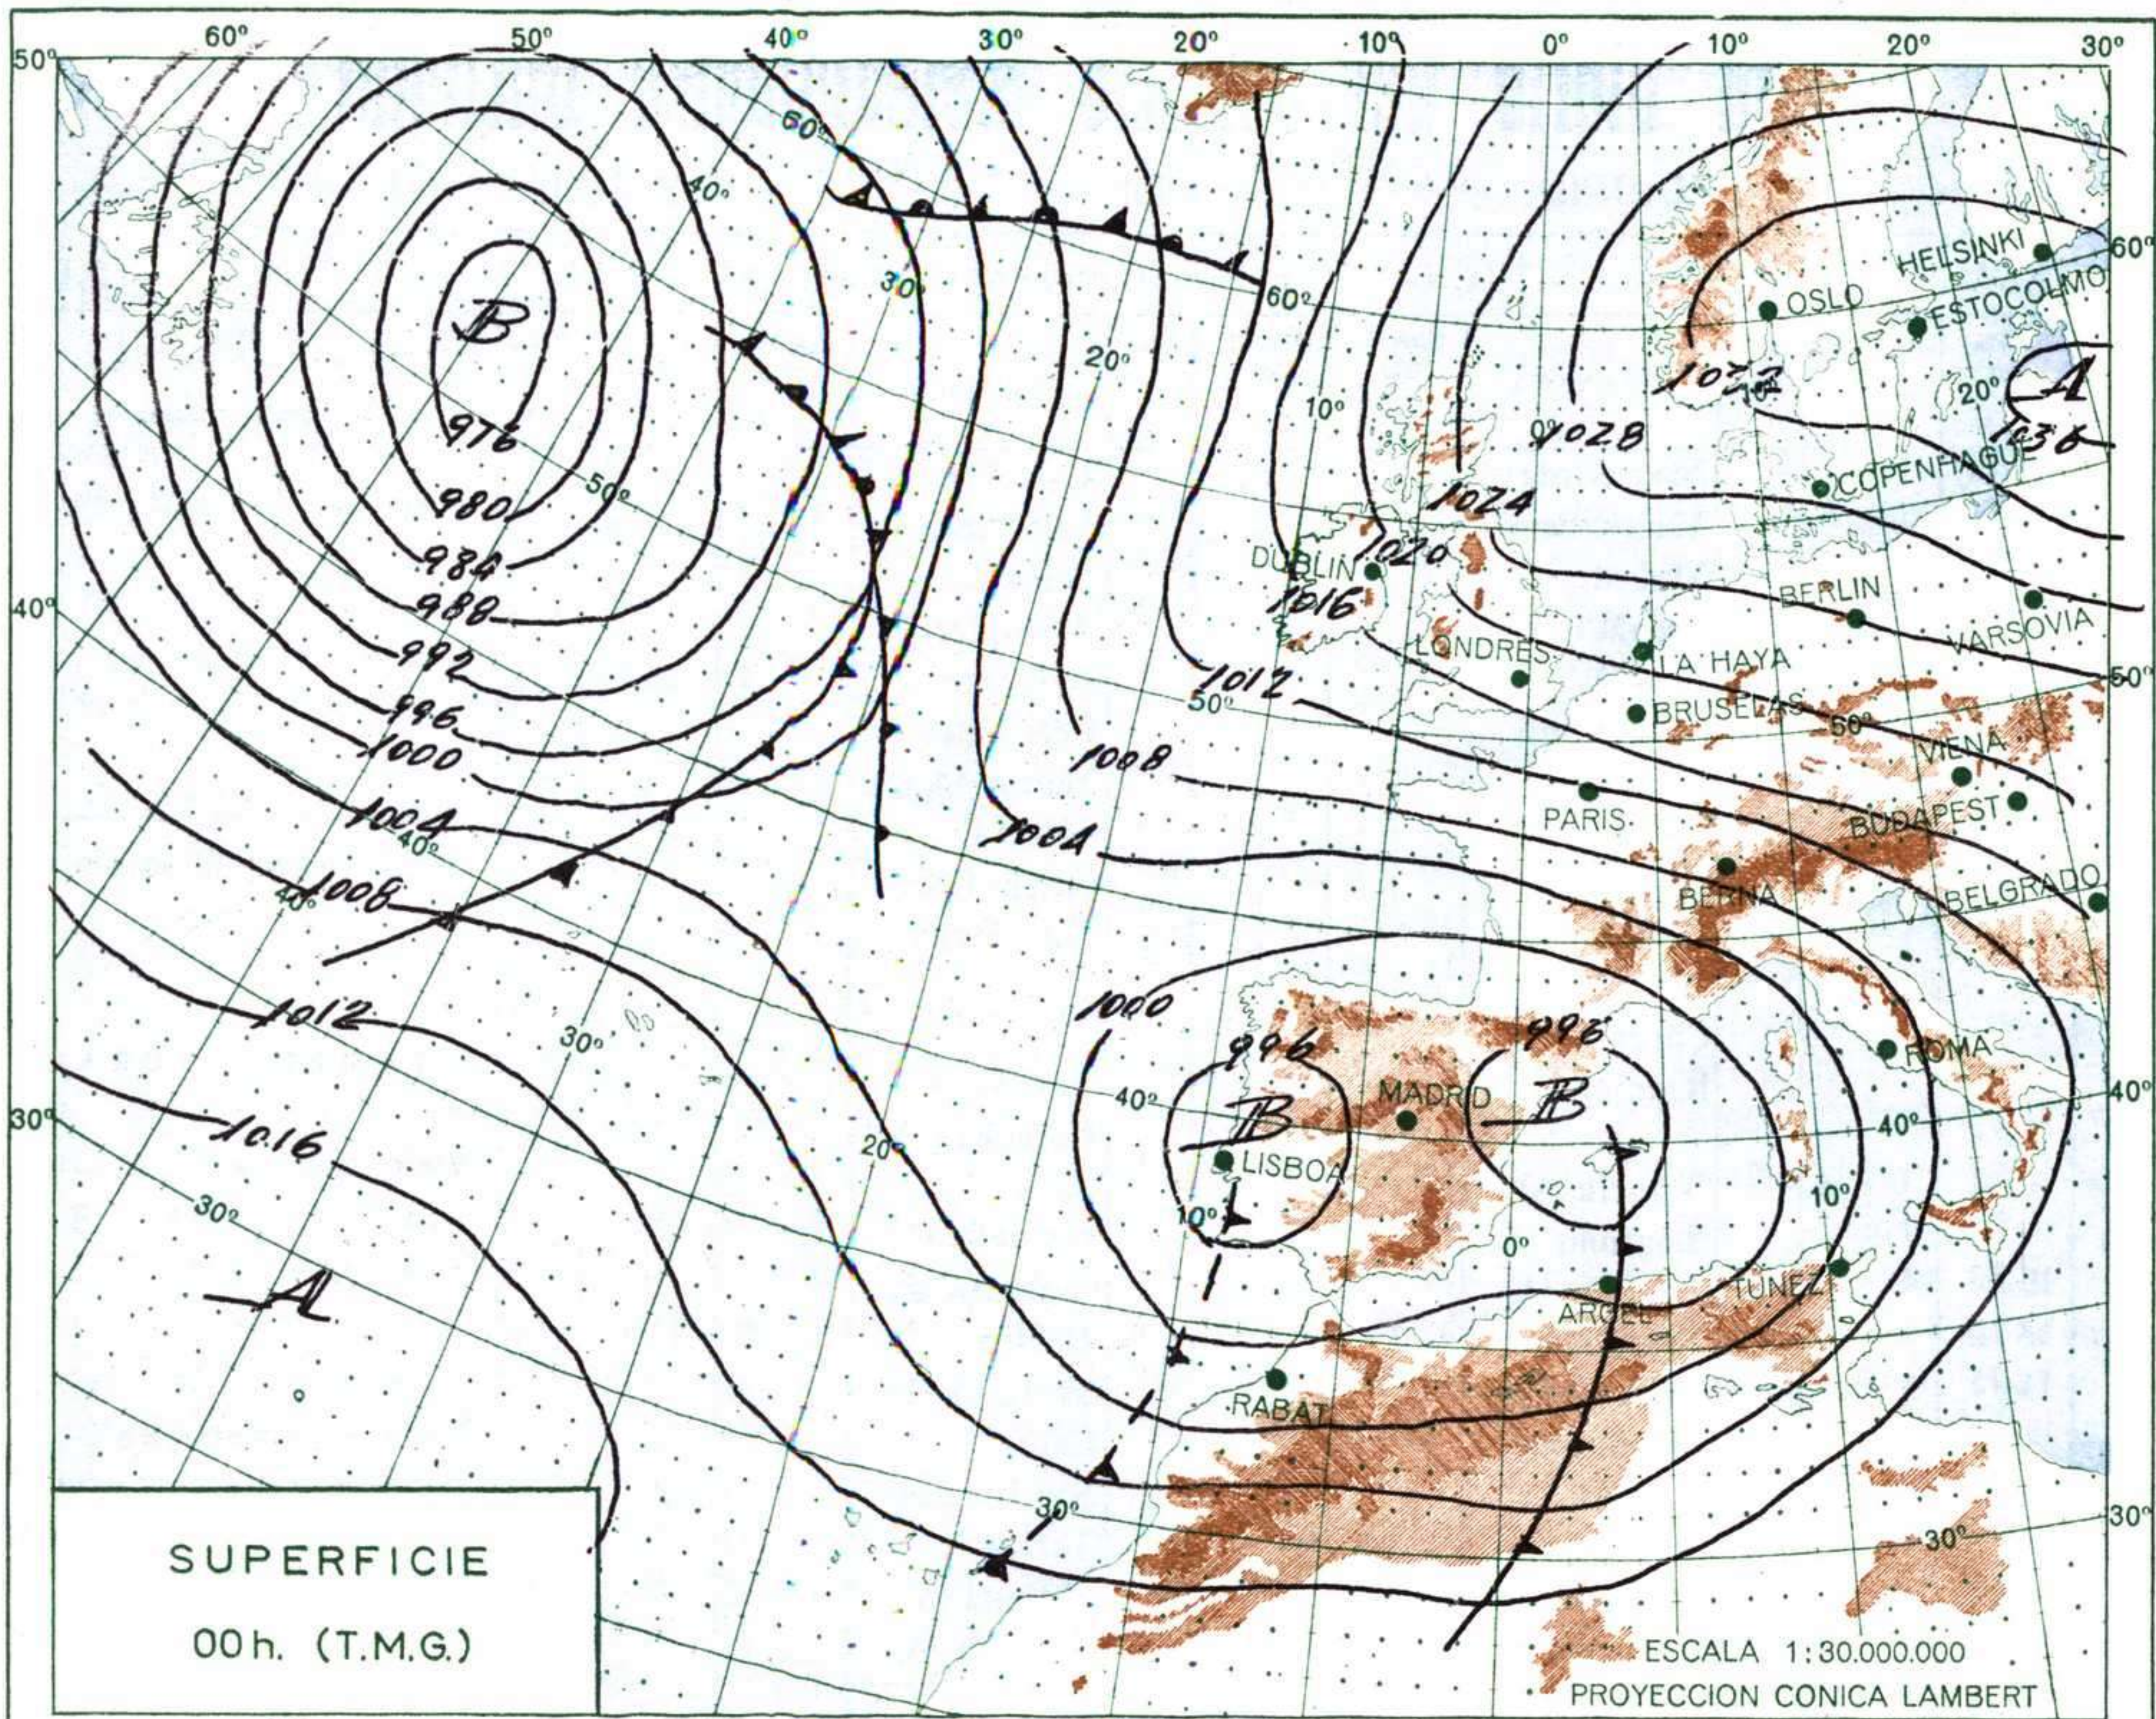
60° 50° 40° 30° 20° 10° 0° 10° 20° 30°

50° 40° 30°

60° 40° 30° 20° 10° 60° 50° 50° 40° 40° 30° 20° 10° 0° 10° 30° 50° 40° 30° 20°

B
976
980
984
988
992
996
1000
1004
1008
1012
1016
A

1008
1004
1012
1016
1020
1024
1028
1032
1036
A
B
B
1000
996
996

HELSINKI
OSLO
ESTOCOLMO
COPENHAGUE
DUBLIN
BERLIN
VARSOVIA
LONDRES
LA HAYA
BRUSELAS
VIENA
PARIS
BUDAPEST
BERNA
BELGRADO
ROMA
MADRID
LISBOA
ARGEL
TUNEZ
RABAT

60° 50° 40° 30°

SUPERFICIE
00h. (T.M.G.)

ESCALA 1:30.000.000
PROYECCION CONICA LAMBERT